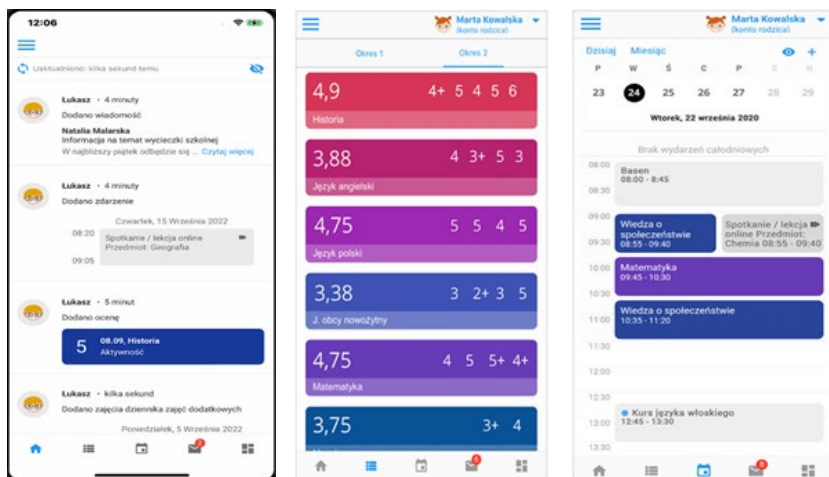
12:06

Uaktualniono: kilka sekund temu

Łukasz • 4 minuty
Dodano wiadomość
Natalia Malarska
Informacja na temat wycieczki szkolnej
W najbliższy piątek odbędzie się ... Czytaj więcej

Łukasz • 4 minuty
Dodano zdarzenie
Czwartek, 15 Września 2022
08:20 Spotkanie / lekcja online
Przedmiot: Geografia
09:05

Łukasz • 5 minut
Dodano ocenę
5 08.09, Historia
Aktywność

Łukasz • kilka sekund
Dodano zajęcia dziennika zajęć dodatkowych
Poniedziałek, 5 Września 2022

2

Marta Kowalska
(konto rodzica)

Okres 1 Okres 2

4,9 4+ 5 4 5 6
Historia

3,88 4 3+ 5 3
Język angielski

4,75 5 5 4 5
Język polski

3,38 3 2+ 3 5
J. obcy nowożytny

4,75 4 5 5+ 4+
Matematyka

3,75 3+ 4

6

Marta Kowalska
(konto rodzica)

Dzisiaj Miesiąc

P W Ś C P S N
23 24 25 26 27 28 29

Wtorek, 22 września 2020

Brak wydarzeń całodniowych

08:00 Basen
08:00 - 8:45
08:30
09:00 Wiedza o społeczeństwie
08:55 - 09:40
Spotkanie / lekcja online Przedmiot: Chemia 08:55 - 09:40
09:30
10:00 Matematyka
09:45 - 10:30
10:30
11:00 Wiedza o społeczeństwie
10:35 - 11:20
11:30
12:00
12:30
13:00 Kurs języka włoskiego
12:45 - 13:30
13:30

8